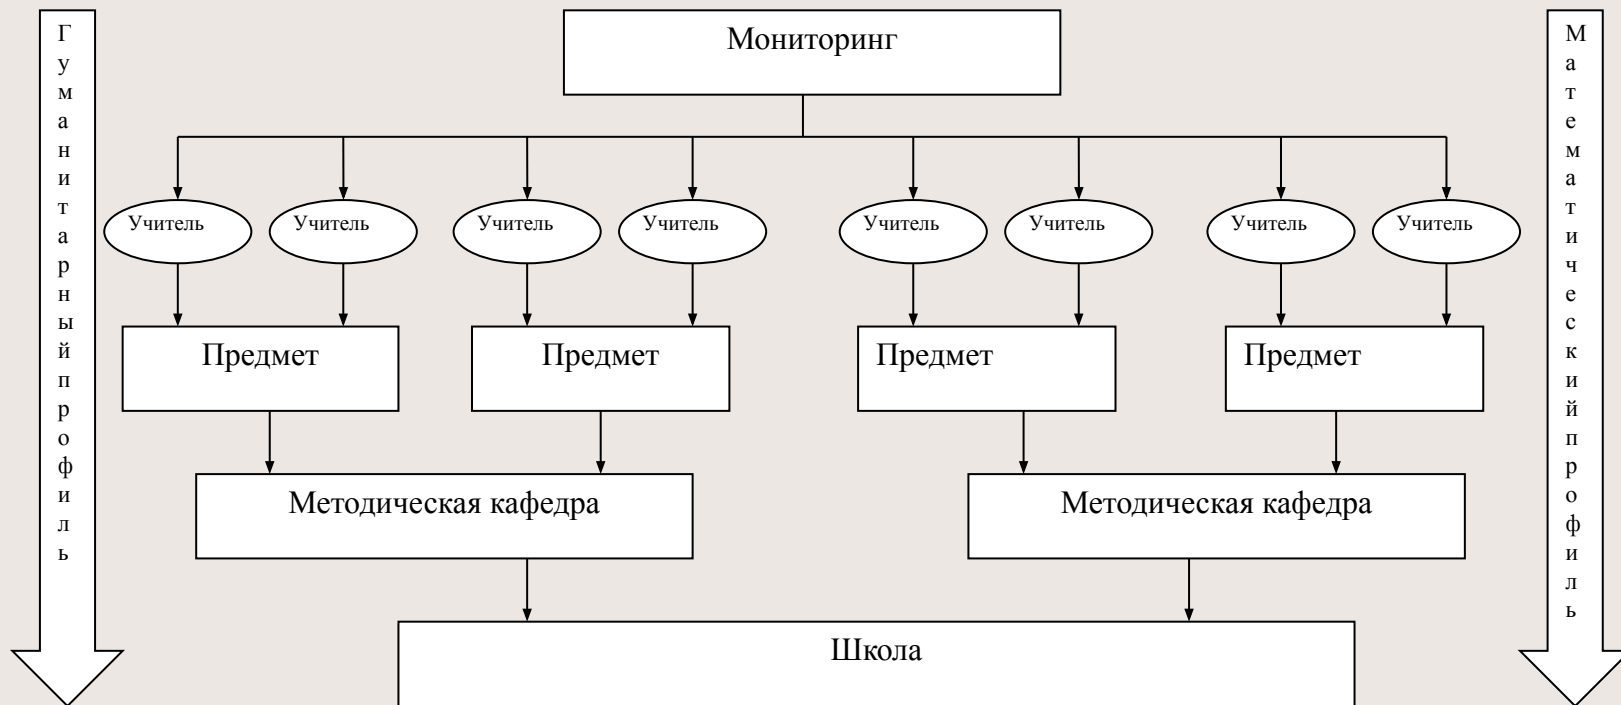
Г
у
м
а
н
и
т
а
р
н
ы
й
п
р
о
ф
и
л
ь

Мониторинг

Учитель
Учитель
Учитель
Учитель
Учитель
Учитель
Учитель
Учитель

Предмет
Предмет
Предмет
Предмет

Методическая кафедра
Методическая кафедра

Школа

М
а
т
е
м
а
т
и
ч
е
с
к
и
й
п
р
о
ф
и
л
ь